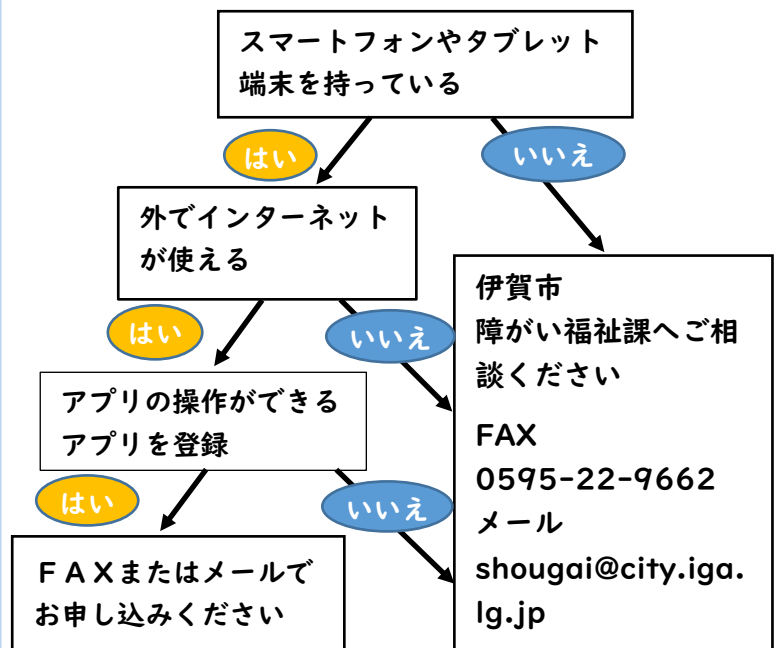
スマートフォンやタブレット端末を持っている

はい

いいえ

外でインターネットが使える

はい

いいえ

アプリの操作ができるアプリを登録

はい

いいえ

ＦＡＸまたはメールでお申し込みください

伊賀市
障がい福祉課へご相談ください

FAX
0595-22-9662
メール
shougai@city.iga.lg.jp